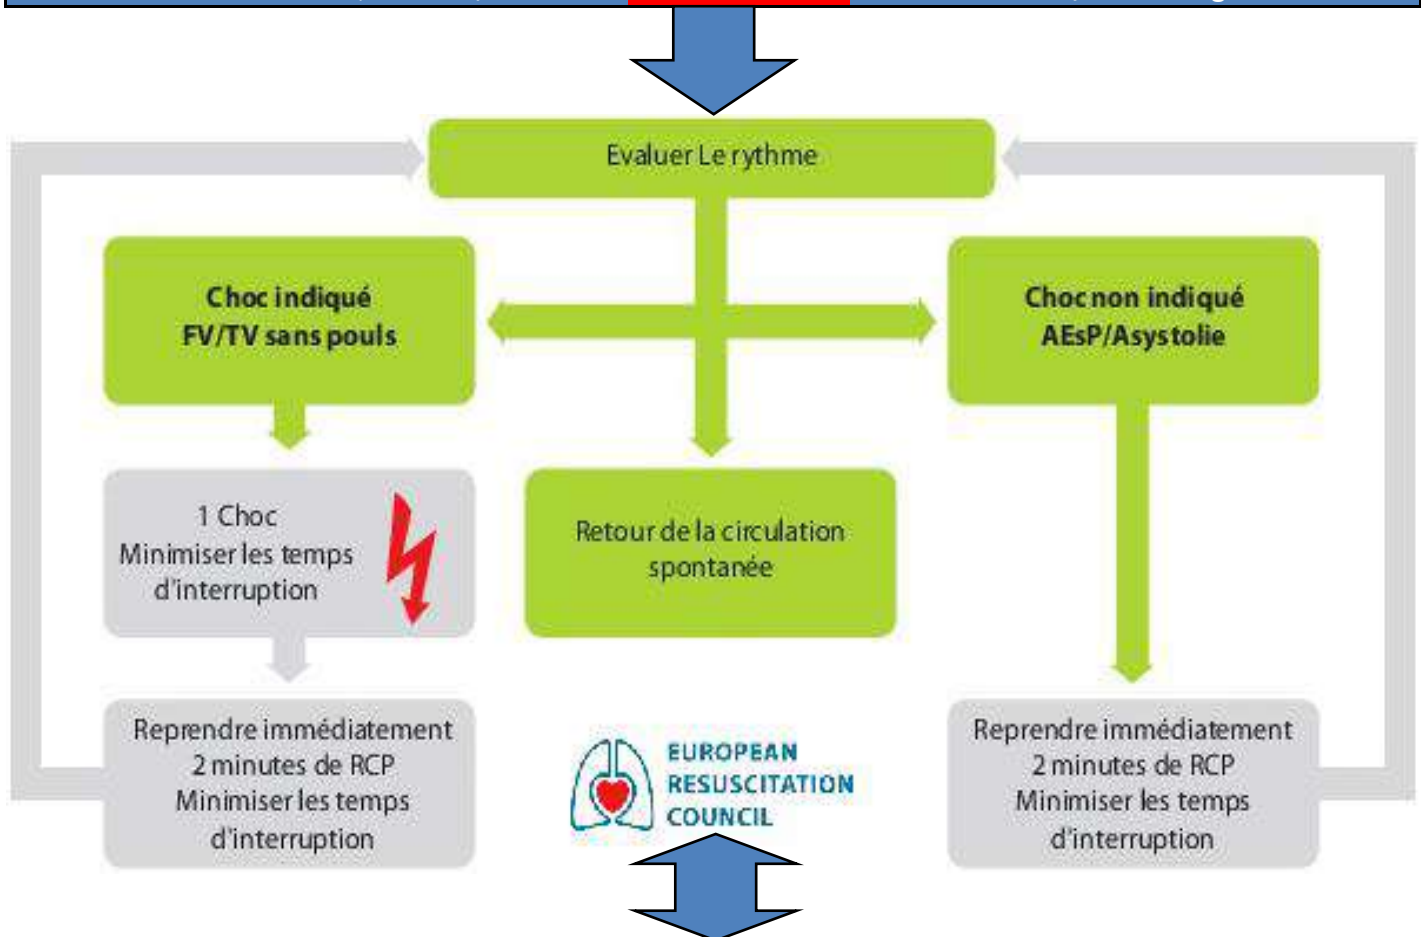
Evaluer Le rythme

Choc indiqué
FV/TV sans pouls

Choc non indiqué
AEsP/Asystolie

1 Choc
Minimiser les temps d'interruption

Retour de la circulation spontanée

Reprendre immédiatement
2 minutes de RCP
Minimiser les temps d'interruption

EUROPEAN
RESUSCITATION
COUNCIL

Reprendre immédiatement
2 minutes de RCP
Minimiser les temps d'interruption